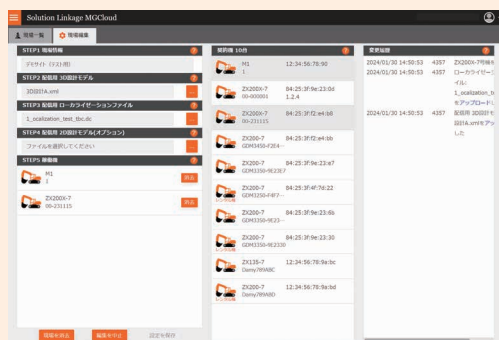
Solution Linkage MGCloud

現場一覧 | 現場編集

STEP1 現場情報

デモサイト (テスト用)

STEP2 配信用 3D設計モデル

3D設計A.xml

STEP3 配信用 ローカライゼーションファイル

1_ocalization_test_tbc.dc

STEP4 配信用 2D設計モデル(オプション)

ファイルを選択してください

STEP5 稼働機

M1
1
消去

ZX200X-7
00-231115
消去

稼働機 10台

M1
1
12:34:56:78:90

ZX200X-7
00-000001
84:25:3f:9e:23:0d
1.2.4

ZX200X-7
00-231115
84:25:3f:f2:e4:b8

ZX200-7
GDM3450-F2E4...
84:25:3f:f2:e4:bb

ZX200-7
GDM3350-9E23E7
84:25:3f:9e:23:e7

ZX200-7
GDM3350-F4F7...
84:25:3f:4f:7d:22

ZX200-7
GDM3350-9E23...
84:25:3f:9e:23:6b

ZX200-7
GDM3350-9E2330
84:25:3f:9e:23:30

ZX135-7
Damy789ABC
12:34:56:78:9a:bc

ZX200-7
Damy789ABD
12:34:56:78:9a:bd

変更履歴

2024/01/30 14:50:53 4357 ZX200X-7稼働を... ローカライゼーシ... イル: 1_ocalization_t... をアップロードし...

2024/01/30 14:50:53 4357 配信用 3D設計モ... 設計A.xmlをアッ... した

現場を消去 編集を中止 設定を保存